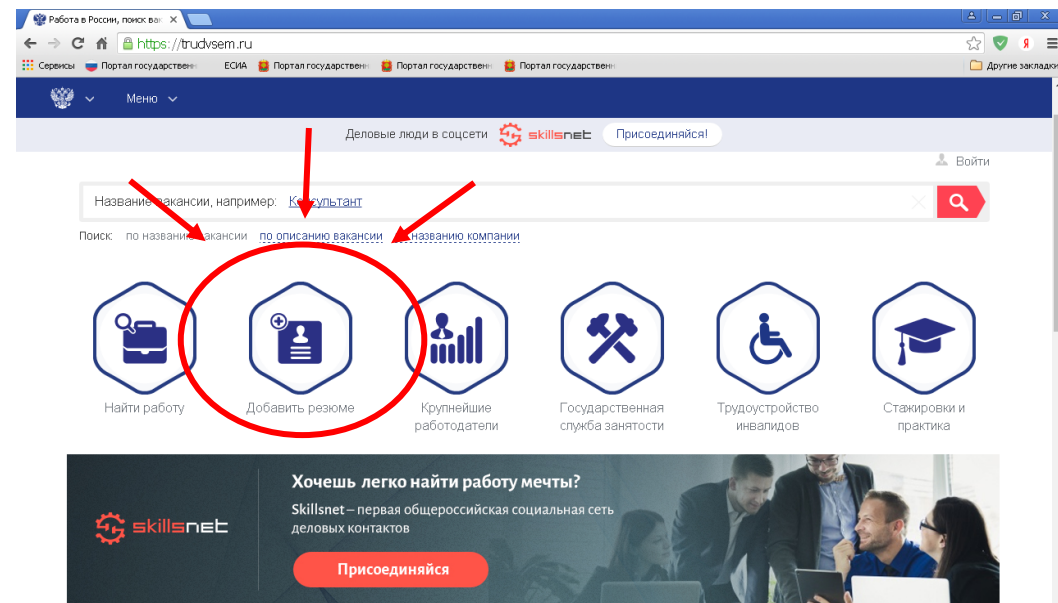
Работа в России, поиск ва

https://trudvsem.ru

Сервисы Портал государственн ЕСИА Портал государственн Портал государственн Портал государственн Другие закладки

Меню

Деловые люди в соцсети skillsnet Присоединяйся!

Войти

Название вакансии, например: Консультант

Поиск: по названию вакансии по описанию вакансии по названию компании

Найти работу

Добавить резюме

Крупнейшие работодатели

Государственная служба занятости

Трудоустройство инвалидов

Стажировки и практика

skillsnet

Хочешь легко найти работу мечты?

Skillsnet – первая общероссийская социальная сеть деловых контактов

Присоединяйся